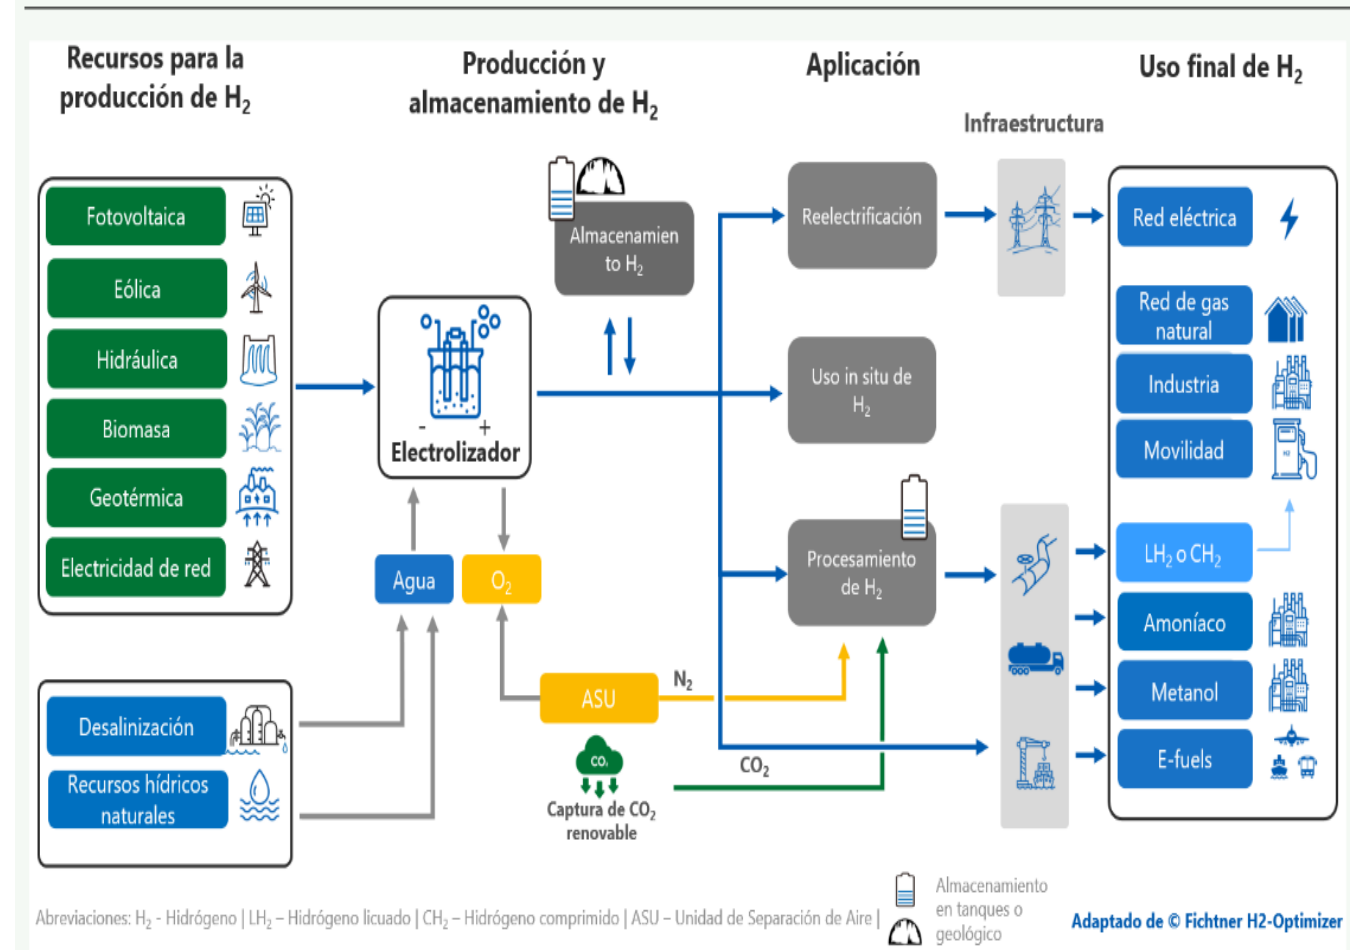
Recursos para la producción de $H_2$

Producción y almacenamiento de $H_2$

Aplicación

Uso final de $H_2$

Infraestructura

Fotovoltaica

Eólica

Hidráulica

Biomasa

Geotérmica

Electricidad de red

Almacenamiento $H_2$

Electrolizador

Agua

$O_2$

Reelectrificación

Uso in situ de $H_2$

Procesamiento de $H_2$

Red eléctrica

Red de gas natural

Industria

Movilidad

$LH_2$ o $CH_2$

Amoníaco

Metanol

E-fuels

Desalinización

Recursos hídricos naturales

ASU

$N_2$

$CO_2$

$CO_2$

Captura de $CO_2$ renovable

Abreviaciones: $H_2$ - Hidrógeno | $LH_2$ – Hidrógeno licuado | $CH_2$ – Hidrógeno comprimido | ASU – Unidad de Separación de Aire |

Almacenamiento en tanques o geológico

Adaptado de © Fichtner H2-Optimizer